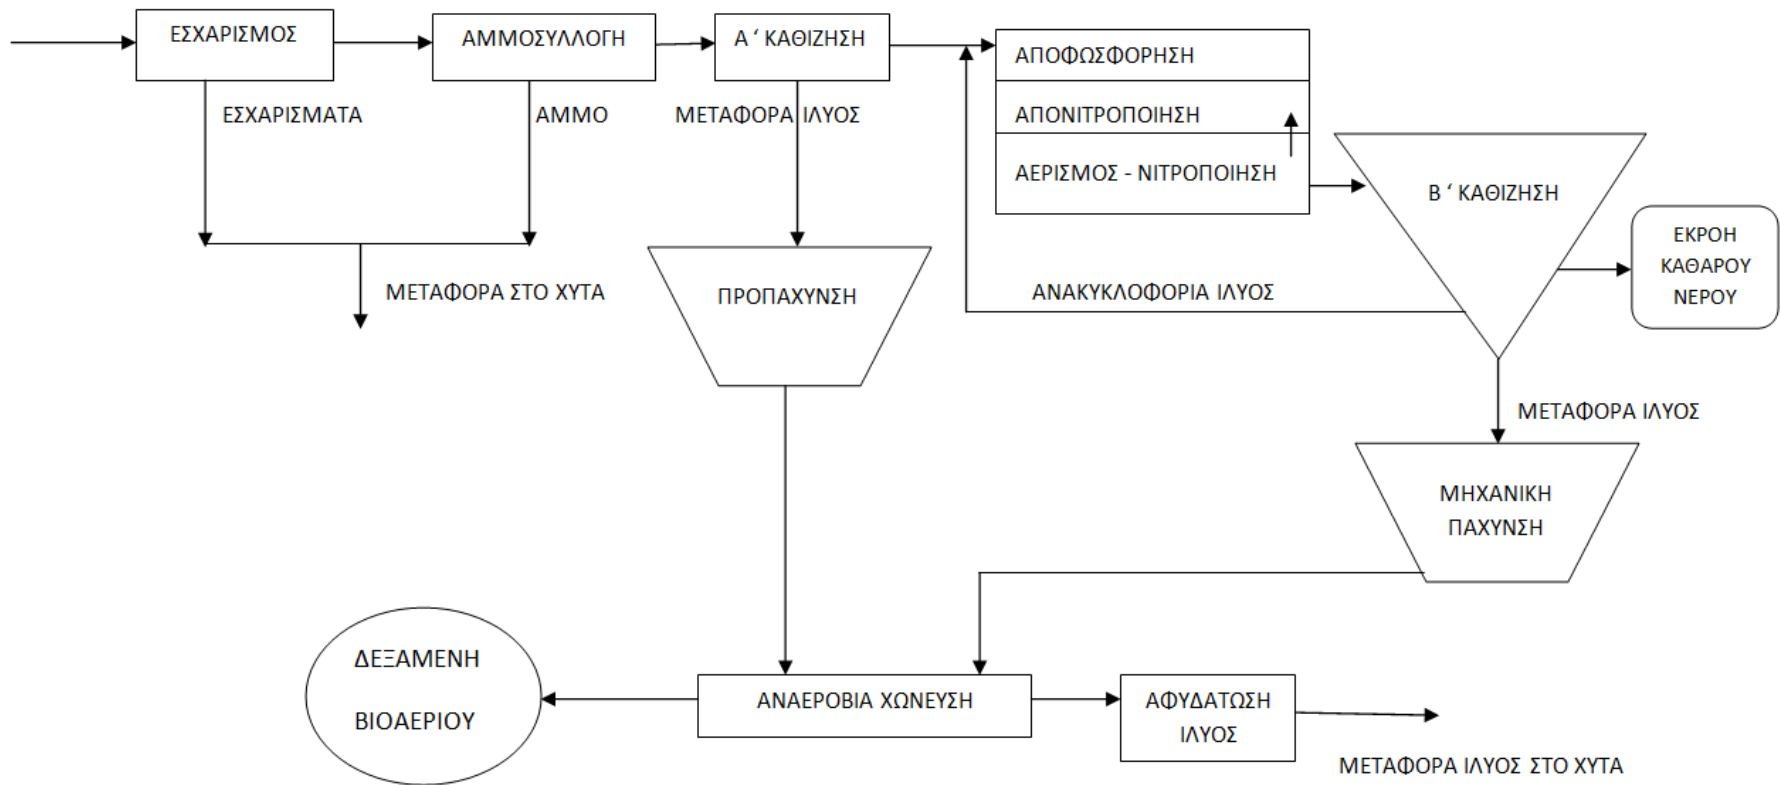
ΕΣΧΑΡΙΣΜΟΣ

ΑΜΜΟΣΥΛΛΟΓΗ

Α ΄ ΚΑΘΙΖΗΣΗ

ΑΠΟΦΩΣΦΟΡΗΣΗ

ΑΠΟΝΙΤΡΟΠΟΙΗΣΗ

ΑΕΡΙΣΜΟΣ - ΝΙΤΡΟΠΟΙΗΣΗ

ΕΣΧΑΡΙΣΜΑΤΑ

ΑΜΜΟ

ΜΕΤΑΦΟΡΑ ΙΛΥΟΣ

Β ΄ ΚΑΘΙΖΗΣΗ

ΕΚΡΟΗ ΚΑΘΑΡΟΥ ΝΕΡΟΥ

ΜΕΤΑΦΟΡΑ ΣΤΟ ΧΥΤΑ

ΠΡΟΠΑΧΥΝΣΗ

ΑΝΑΚΥΚΛΟΦΟΡΙΑ ΙΛΥΟΣ

ΜΕΤΑΦΟΡΑ ΙΛΥΟΣ

ΜΗΧΑΝΙΚΗ ΠΑΧΥΝΣΗ

ΔΕΞΑΜΕΝΗ ΒΙΟΑΕΡΙΟΥ

ΑΝΑΕΡΟΒΙΑ ΧΩΝΕΥΣΗ

ΑΦΥΔΑΤΩΣΗ ΙΛΥΟΣ

ΜΕΤΑΦΟΡΑ ΙΛΥΟΣ ΣΤΟ ΧΥΤΑ